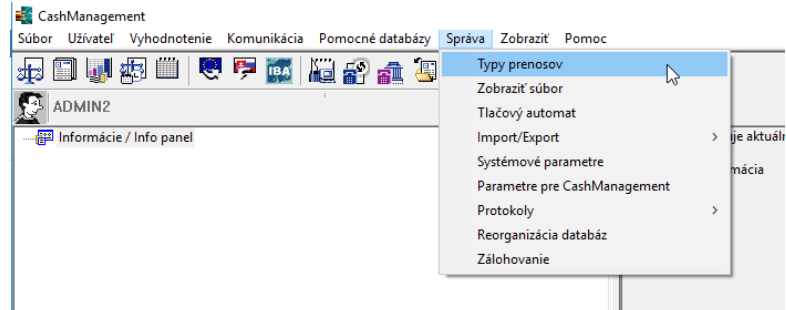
CashManagement
Súbor Užívateľ Vyhodnotenie Komunikácia Pomocné databázy Správa Zobraziť Pomoc
IBA
ADMIN2
Informácie / Info panel
Typy prenosov
Zobraziť súbor
Tlačový automat
Import/Export
Systémové parametre
Parametre pre CashManagement
Protokoly
Reorganizácia databáz
Zálohovanie
je aktuál
mácia